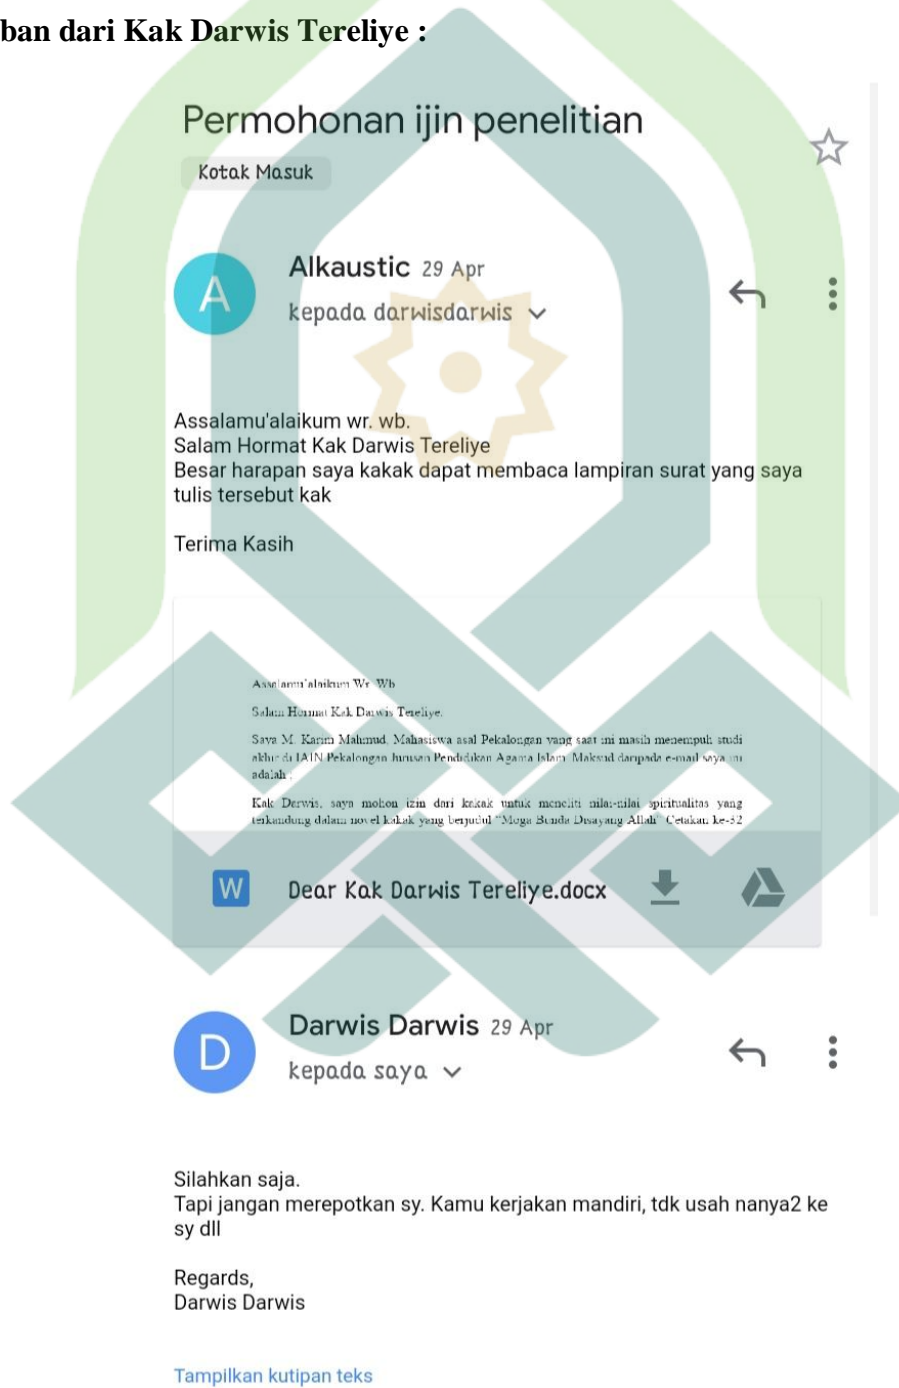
ban dari Kak Darwis Tereliye :

Permohonan ijin penelitian

Kotak Masuk

A

Alkaustic 29 Apr

kepada darwisdarwis

Assalamu'alaikum wr. wb.
Salam Hormat Kak Darwis Tereliye
Besar harapan saya kakak dapat membaca lampiran surat yang saya tulis tersebut kak

Terima Kasih

Assalamu'alaikum Wr. Wb

Salam Hormat Kak Darwis Tereliye.

Saya M. Karim Mahmud, Mahasiswa asal Pekalongan yang saat ini masih menempuh studi akhir di IAIN Pekalongan Jurusan Pendidikan Agama Islam. Maksud daripada e-mail saya ini adalah :

Kak Darwis, saya mohon izin dari kakak untuk meneliti nilai-nilai spiritualitas yang terkandung dalam novel kakak yang berjudul "Moga Bunda Disayang Allah" Cetakan ke-32

W

Dear Kak Darwis Tereliye.docx

D

Darwis Darwis 29 Apr

kepada saya

Silahkan saja.
Tapi jangan merepotkan sy. Kamu kerjakan mandiri, tdk usah nanya2 ke sy dll

Regards,
Darwis Darwis

Tampilkan kutipan teks